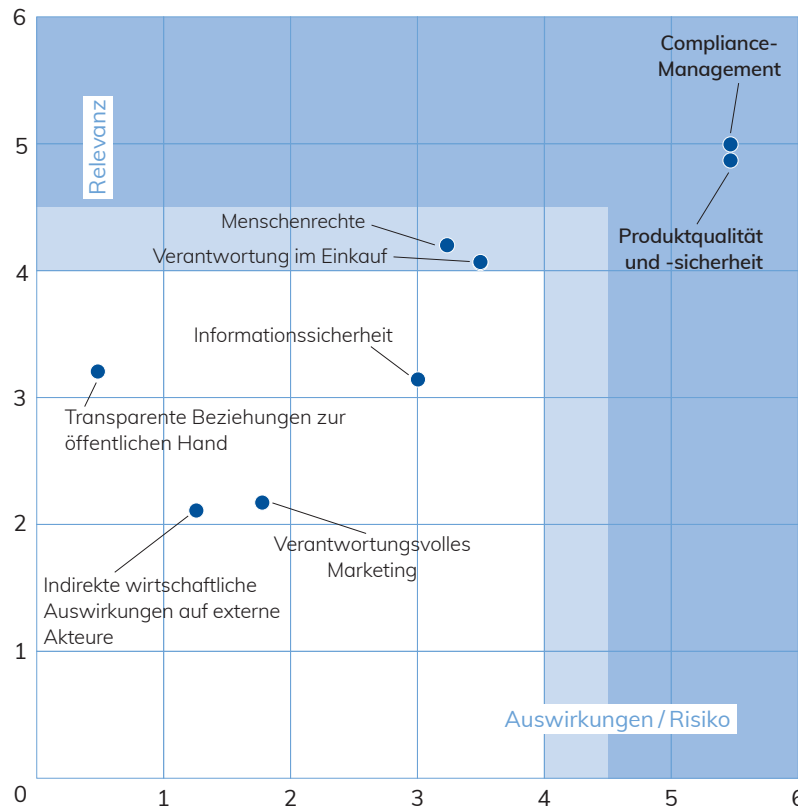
6
5
4
3
2
1
0
1
2
3
4
5
6

Relevanz

Compliance-Management

Produktqualität und -sicherheit

Menschenrechte

Verantwortung im Einkauf

Informationssicherheit

Transparente Beziehungen zur öffentlichen Hand

Verantwortungsvolles Marketing

Indirekte wirtschaftliche Auswirkungen auf externe Akteure

Auswirkungen / Risiko